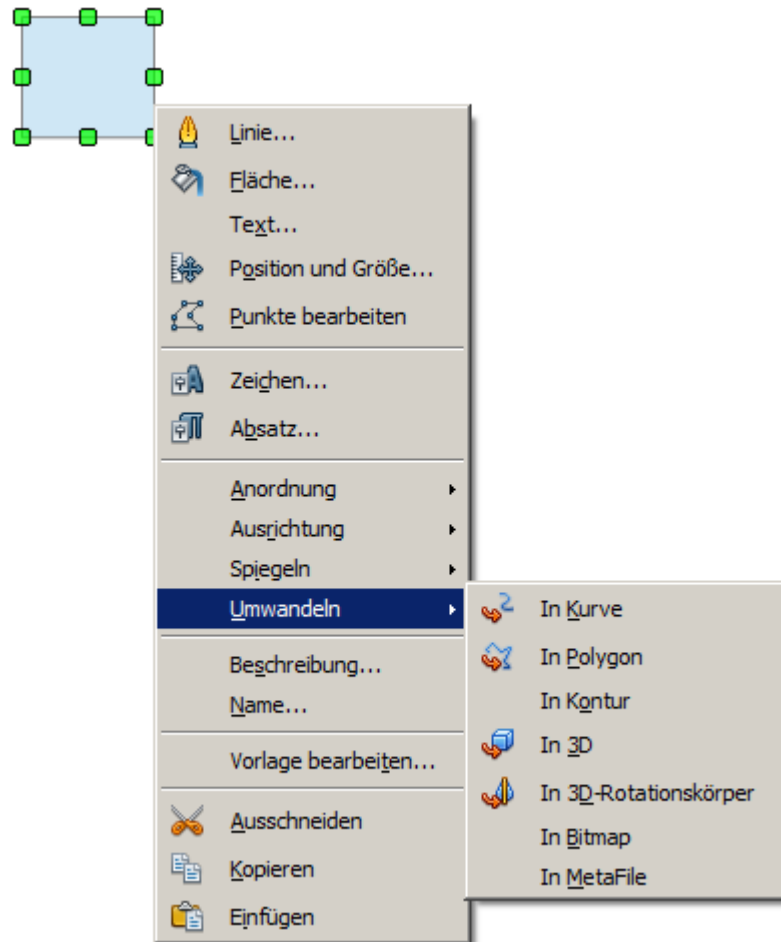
Linie...
Fläche...
Text...
Position und Größe...
Punkte bearbeiten

Zeichen...
Absatz...

Anordnung
Ausrichtung
Spiegeln
Umwandeln

Beschreibung...
Name...

Vorlage bearbeiten...

Ausschneiden
Kopieren
Einfügen

In Kurve
In Polygon
In Kontur
In 3D
In 3D-Rotationskörper
In Bitmap
In MetaFile